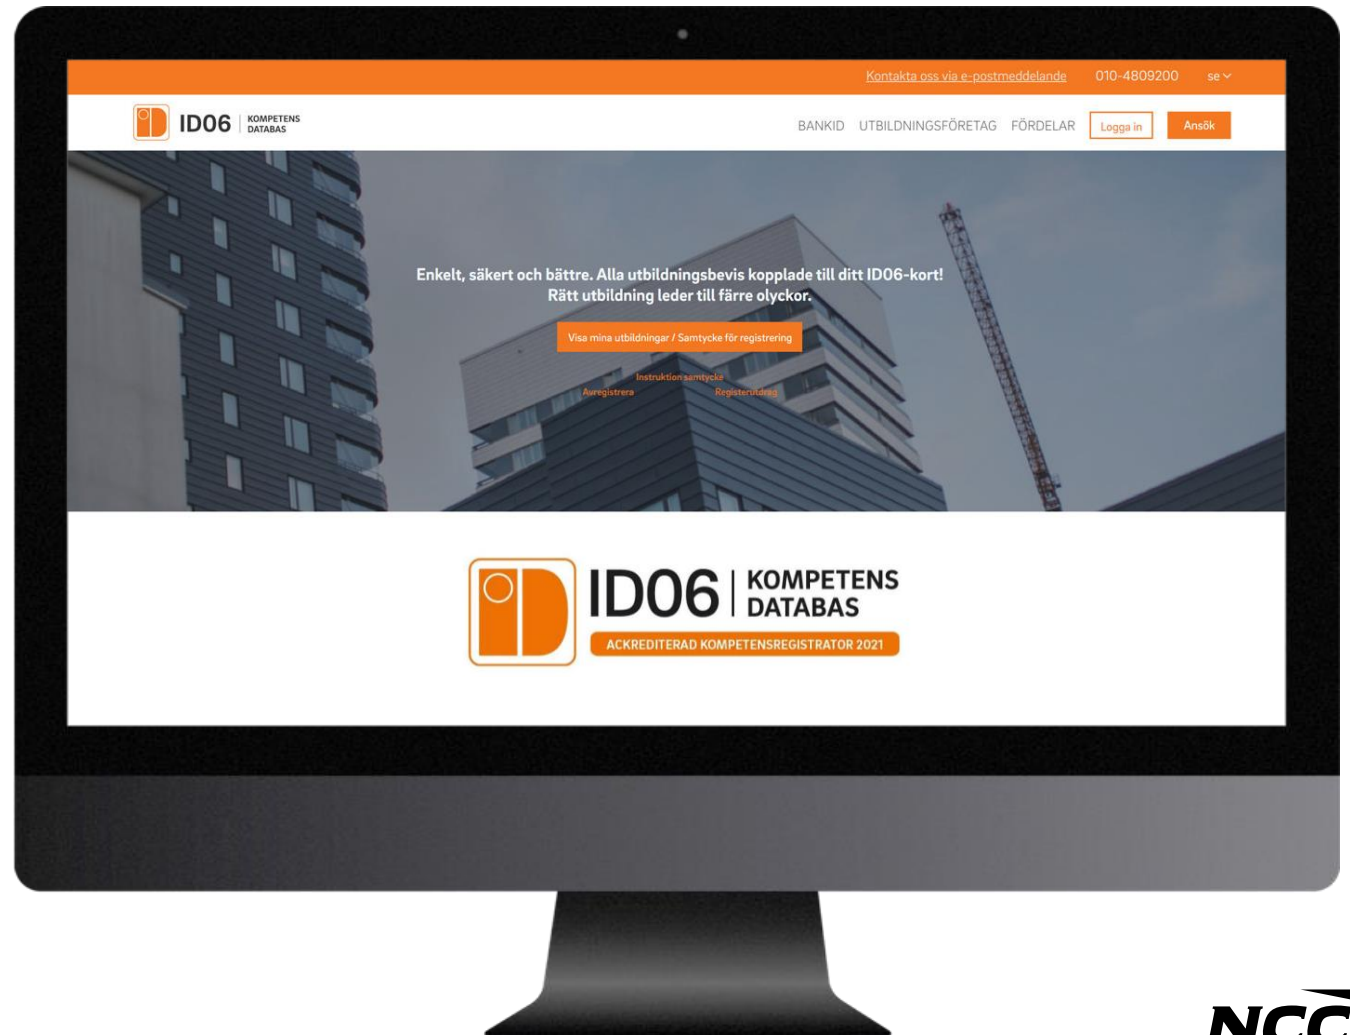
Kontakta oss via e-postmeddelande 010-4809200 se

ID06 KOMPETENS DATABAS

BANKID UTBILDNINGSFÖRETAG FÖRDELAR Logga in Ansök

Enkelt, säkert och bättre. Alla utbildningsbevis kopplade till ditt ID06-kort! Rätt utbildning leder till färre olyckor.

Visa mina utbildningar / Samtycke för registrering

Instruktion samtycke

Avregistrera Registerutdrag

ID06 KOMPETENS DATABAS

ACKREDITERAD KOMPETENSREGISTRATOR 2021

NCC